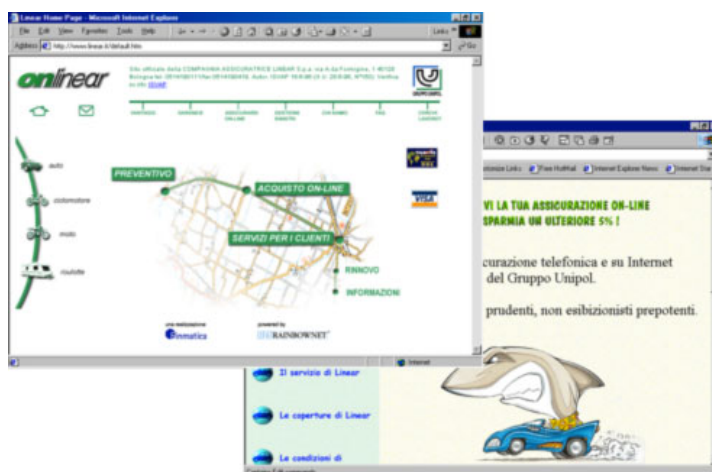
Linear Home Page - Microsoft Internet Explorer

File Edit View Favorites Tools Help

Address http://www.linear.it/default.htm

Links

Go

onlinear

Sito ufficiale della COMPAGNIA ASSICURATRICE LINEAR S.p.a. via A. da Formigine, 1 40128 Bologna tel. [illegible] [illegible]

PREVENTIVO

ACQUISTO ON-LINE

SERVIZI PER I CLIENTI

RINNOVO

INFORMAZIONI

auto

ciclomotore

moto

roulotte

VISA

una realizzazione

Inmatica

powered by

RAINBOWNET

Internet

Customize Links

Free Hotmail

Internet Explorer News

Internet Sta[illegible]

VI LA TUA ASSICURAZIONE ON-LINE

SPARMIA UN ULTERIORE 5% !

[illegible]curazione telefonica e su Internet

del Gruppo Unipol.

prudenti, non esibizionisti prepotenti.

Il servizio di Linear

Le coperture di Linear

Le condizioni di